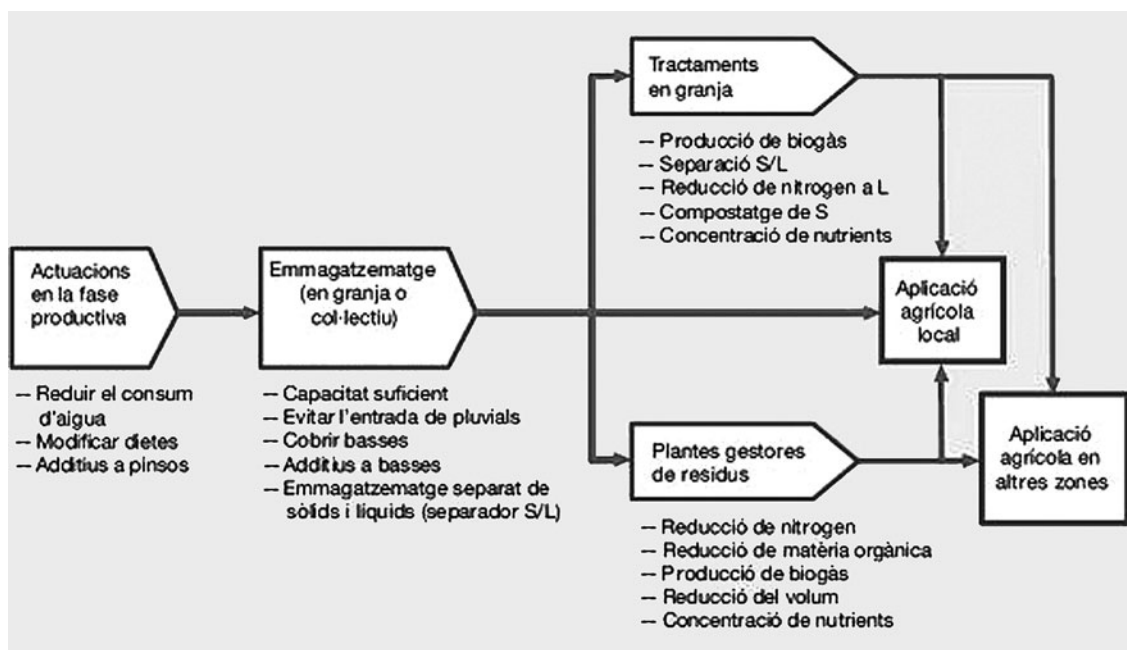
Actuacions en la fase productiva

– Reduir el consum d'aigua
– Modificar dietes
– Additius a pinsos

Emmagatzematge (en granja o col·lectiu)

– Capacitat suficient
– Evitar l'entrada de pluvials
– Cobrir basses
– Additius a basses
– Emmagatzematge separat de sòlids i líquids (separador S/L)

Tractaments en granja

– Producció de biogàs
– Separació S/L
– Reducció de nitrogen a L
– Compostatge de S
– Concentració de nutrients

Aplicació agrícola local

Plantes gestores de residus

– Reducció de nitrogen
– Reducció de matèria orgànica
– Producció de biogàs
– Reducció del volum
– Concentració de nutrients

Aplicació agrícola en altres zones